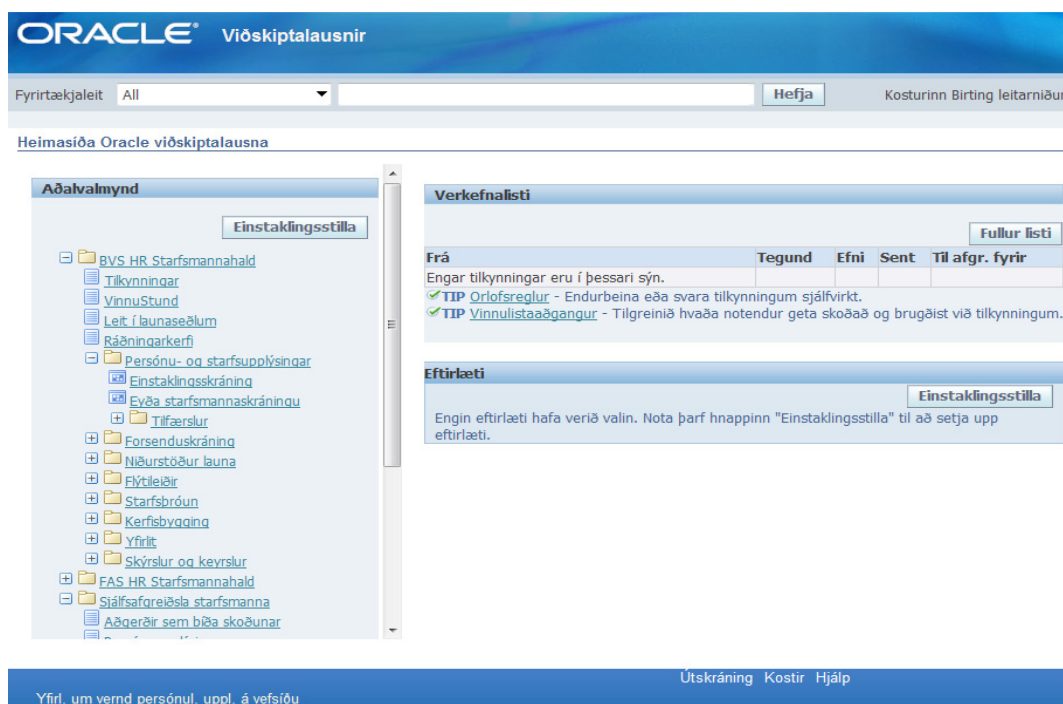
ORACLE® Viðskiptalausnir

Fyrirtækjaleit All Hefja Kosturinn Birting leitarniður

Heimasíða Oracle viðskiptalausna

Aðalvalmynd

Einstaklingsstilla

BVS HR Starfsmannahald
Tilkynningar
VinnuStund
Leit í launaseðlum
Ráðningarkerfi
Persónu- og starfsupplýsingar
Einstaklingsskráning
Eyða starfsmannaskráningu
Tilfærslur
Forsenduskráning
Niðurstöður launa
Flýtileiðir
Starfsþróun
Kerfisbygging
Yfirlit
Skýrslur og keyrslur
FAS HR Starfsmannahald
Sjálfsafgreiðsla starfsmanna
Aðgerðir sem bíða skoðunar

Verkefnalisti

Fullur listi

| Frá | Tegund | Efni | Sent | Til afgr. fyrir |
|---|---|---|---|---|
| Engar tilkynningar eru í þessari sýn. | | | | |

TIP Orlofsreglur - Endurbeina eða svara tilkynningum sjálfvirkt.
TIP Vinnulistaaðgangur - Tilgreinið hvaða notendur geta skoðað og brugðist við tilkynningum.

Eftirlæti

Einstaklingsstilla

Engin eftirlæti hafa verið valin. Nota þarf hnappinn "Einstaklingsstilla" til að setja upp eftirlæti.

Útskráning Kostir Hjálp

Yfirl. um vernd persónul. uppl. á vefsíðu